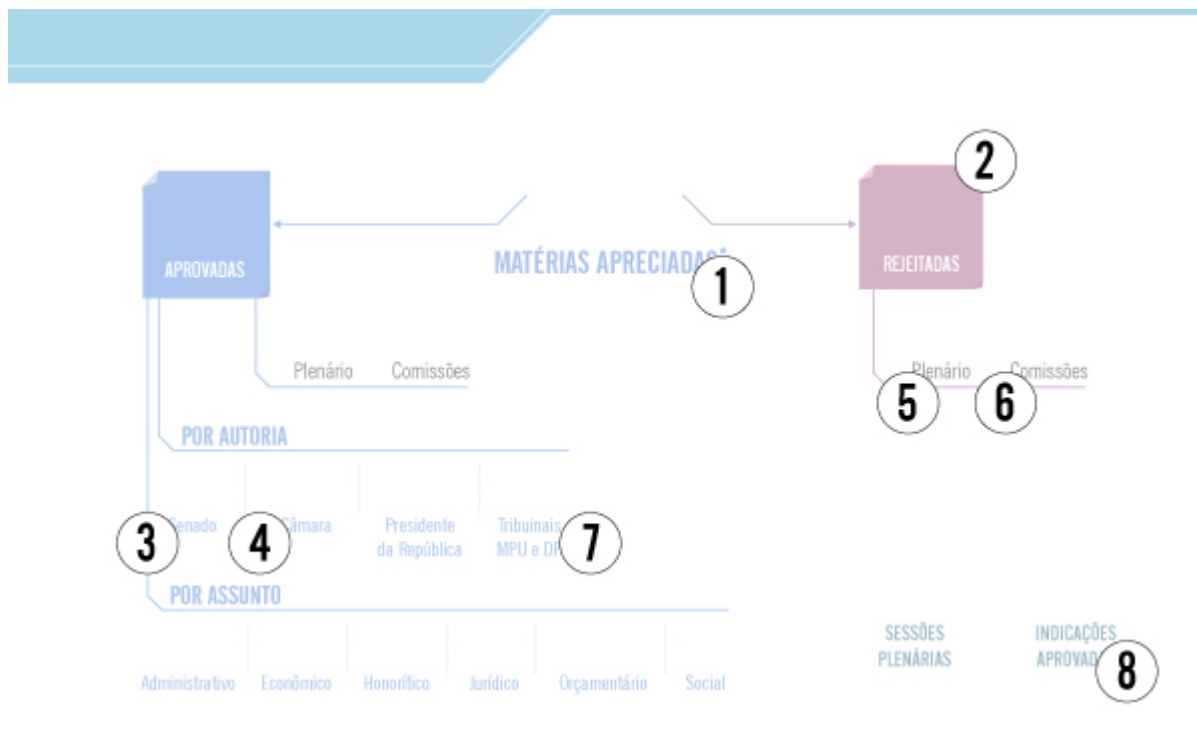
APROVADAS

MATÉRIAS APRECIADAS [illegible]

1

2

REJEITADAS

Plenário Comissões

Plenário Comissões

5 6

POR AUTORIA

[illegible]enado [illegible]Câmara Presidente da República Tribunais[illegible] MPU e D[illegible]

3 4 7

POR ASSUNTO

Administrativo Econômico Honorífico Jurídico Orçamentário Social

SESSÕES PLENÁRIAS

INDICAÇÕES APROVAD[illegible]

8